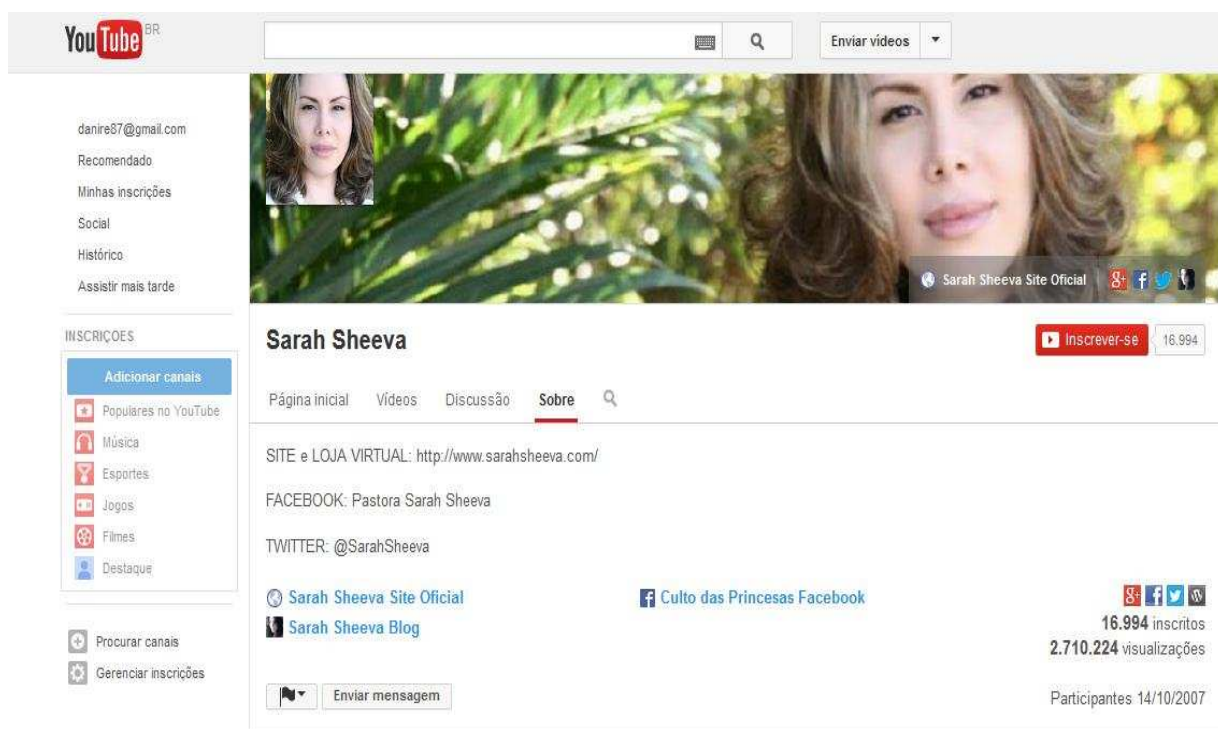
YouTube BR

Enviar vídeos

danire87@gmail.com
Recomendado
Minhas inscrições
Social
Histórico
Assistir mais tarde

INSCRIÇÕES
Adicionar canais
Populares no YouTube
Música
Esportes
Jogos
Filmes
Destaque

Procurar canais
Gerenciar inscrições

Sarah Sheeva Site Oficial

Sarah Sheeva

Inscrever-se 16.994

Página inicial Vídeos Discussão Sobre

SITE e LOJA VIRTUAL: http://www.sarahsheeva.com/

FACEBOOK: Pastora Sarah Sheeva

TWITTER: @SarahSheeva

Sarah Sheeva Site Oficial
Sarah Sheeva Blog
Culto das Princesas Facebook

16.994 inscritos
2.710.224 visualizações

Enviar mensagem

Participantes 14/10/2007